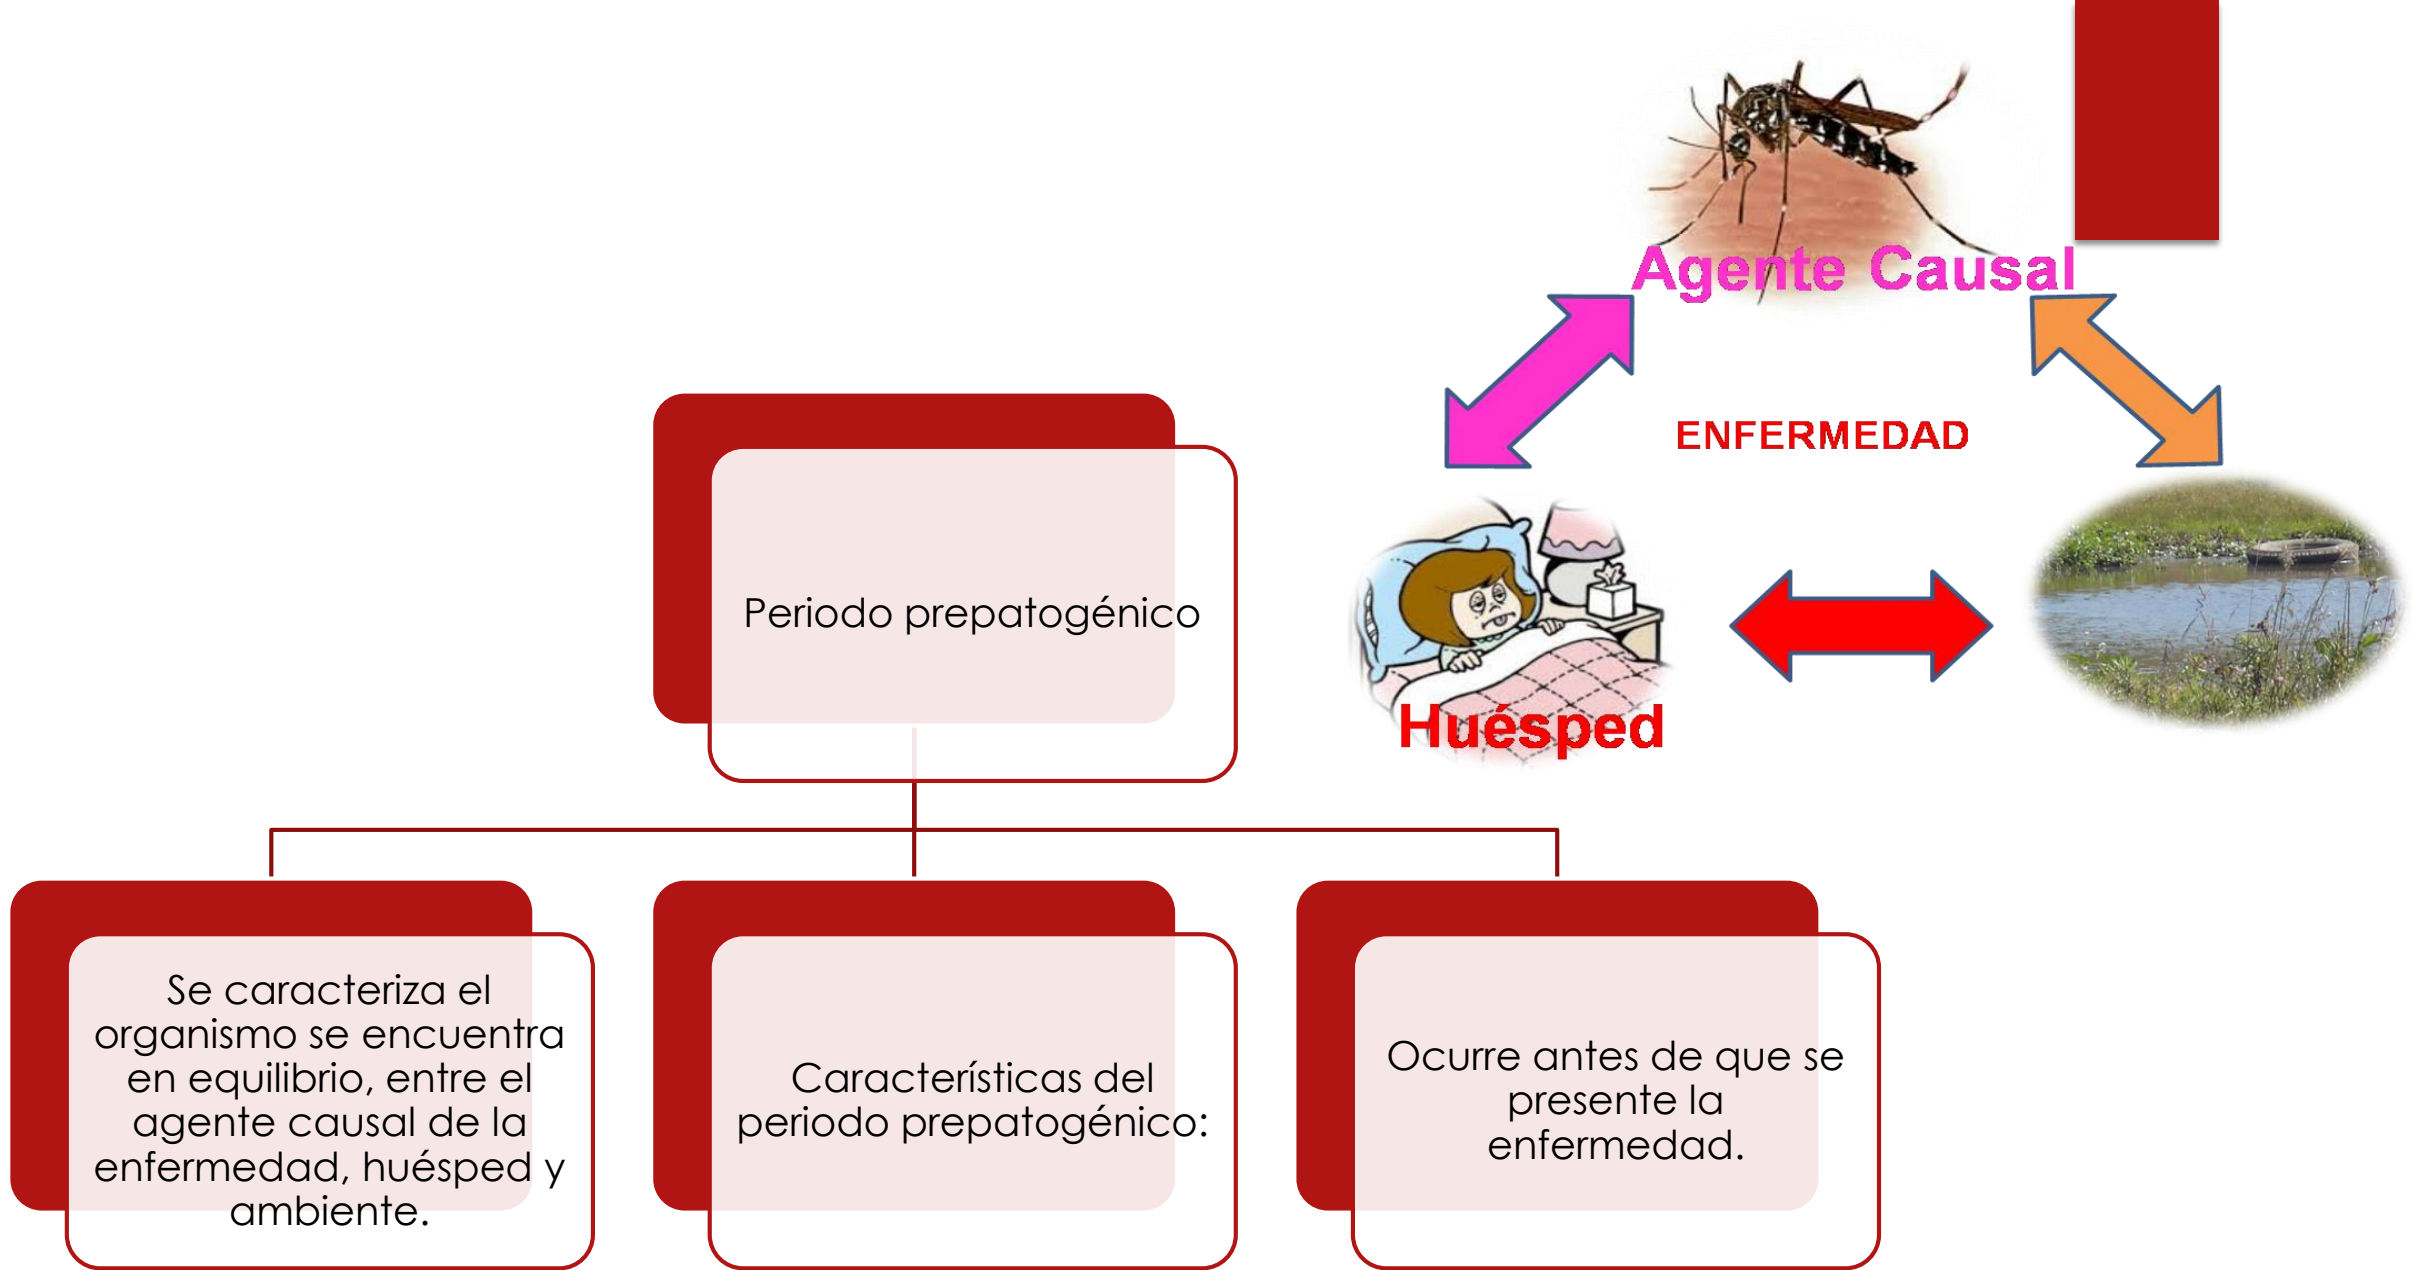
Agente Causal

ENFERMEDAD

Huésped

Periodo prepatogénico

Se caracteriza el organismo se encuentra en equilibrio, entre el agente causal de la enfermedad, huésped y ambiente.

Características del periodo prepatogénico:

Ocurre antes de que se presente la enfermedad.